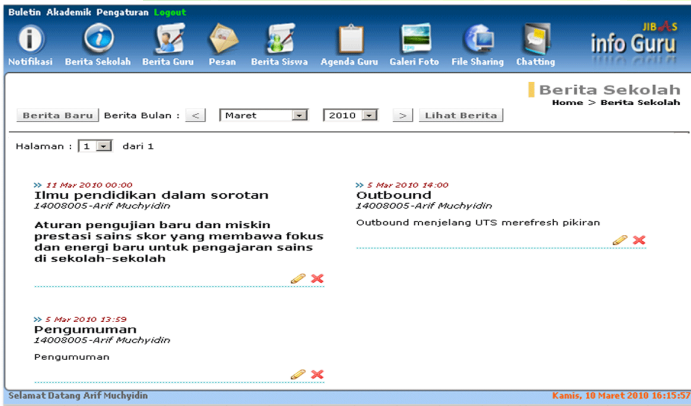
Buletin Akademik Pengaturan Logout

Notifikasi Berita Sekolah Berita Guru Pesan Berita Siswa Agenda Guru Galeri Foto File Sharing Chatting

JIBAS info Guru

Berita Sekolah
Home > Berita Sekolah

Berita Baru Berita Bulan : < Maret 2010 > Lihat Berita

Halaman : 1 dari 1

» 11 Mar 2010 00:00
Ilmu pendidikan dalam sorotan
14008005-Arif Muchyidin

Aturan pengujian baru dan miskin prestasi sains skor yang membawa fokus dan energi baru untuk pengajaran sains di sekolah-sekolah

» 5 Mar 2010 14:00
Outbound
14008005-Arif Muchyidin

Outbound menjelang UTS merefresh pikiran

» 5 Mar 2010 13:59
Pengumuman
14008005-Arif Muchyidin

Pengumuman

Selamat Datang Arif Muchyidin

Kamis, 10 Maret 2010 16:15:57